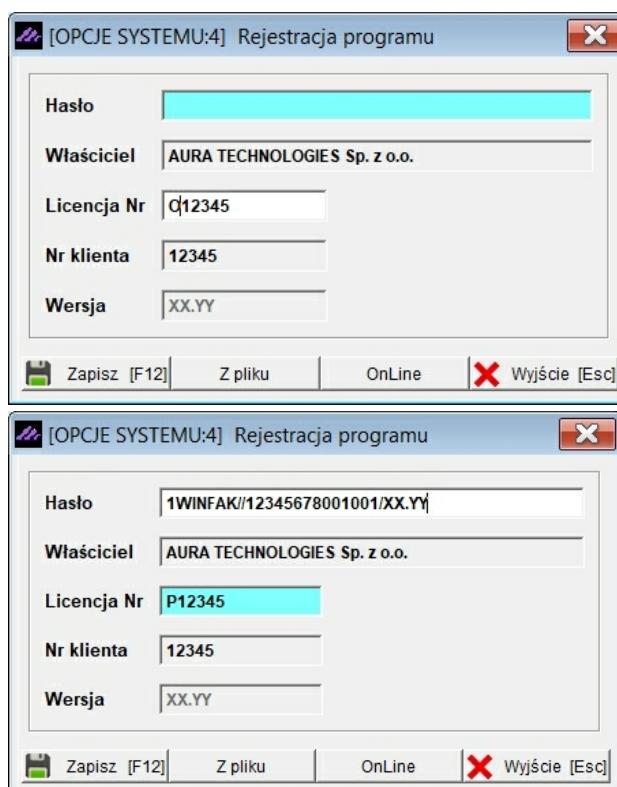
[OPCJE SYSTEMU:4] Rejestracja programu

Hasło

Właściciel AURA TECHNOLOGIES Sp. z o.o.

Licencja Nr O12345

Nr klienta 12345

Wersja XX.YY

Zapisz [F12] Z pliku OnLine Wyjście [Esc]

[OPCJE SYSTEMU:4] Rejestracja programu

Hasło 1WINFAK//12345678001001/XX.YY

Właściciel AURA TECHNOLOGIES Sp. z o.o.

Licencja Nr P12345

Nr klienta 12345

Wersja XX.YY

Zapisz [F12] Z pliku OnLine Wyjście [Esc]